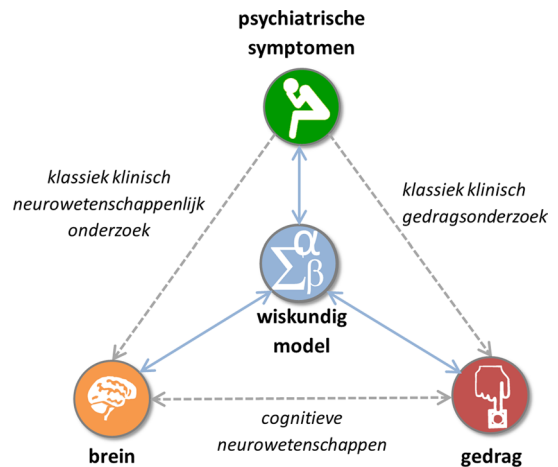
psychiatrische symptomen

klassiek klinisch neurowetenschappenlijk onderzoek

klassiek klinisch gedragsonderzoek

$\Sigma^{\alpha}_{\beta}$

wiskundig model

brein

cognitieve neurowetenschappen

gedrag